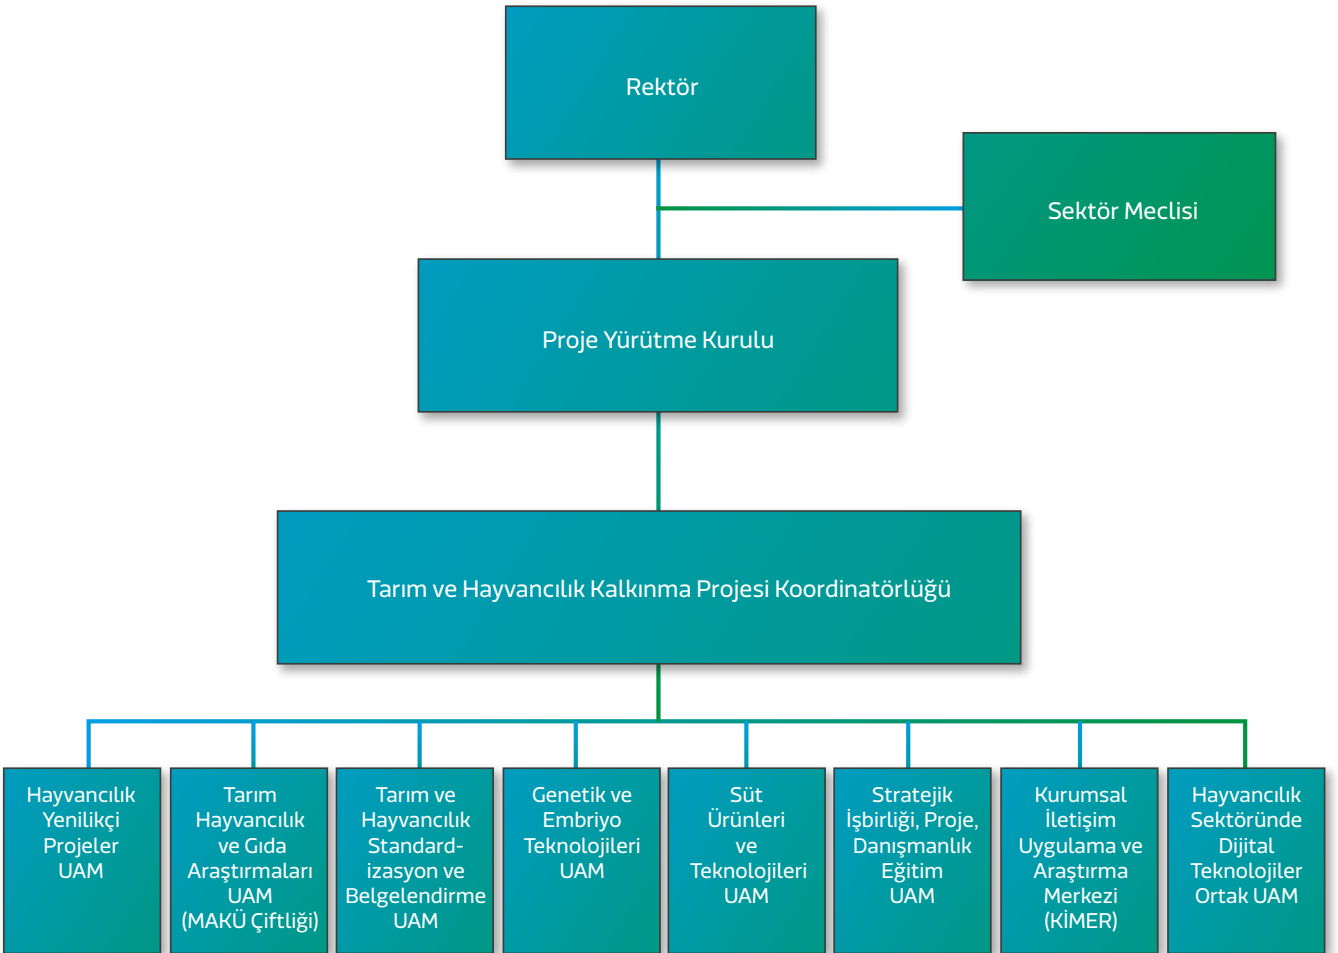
Rektör

Sektör Meclisi

Proje Yürütme Kurulu

Tarım ve Hayvancılık Kalkınma Projesi Koordinatörlüğü

Hayvancılık Yenilikçi Projeler UAM

Tarım Hayvancılık ve Gıda Araştırmaları UAM (MAKÜ Çiftliği)

Tarım ve Hayvancılık Standardizasyon ve Belgelendirme UAM

Genetik ve Embriyo Teknolojileri UAM

Süt Ürünleri ve Teknolojileri UAM

Stratejik İşbirliği, Proje, Danışmanlık Eğitim UAM

Kurumsal İletişim Uygulama ve Araştırma Merkezi (KİMER)

Hayvancılık Sektöründe Dijital Teknolojiler Ortak UAM